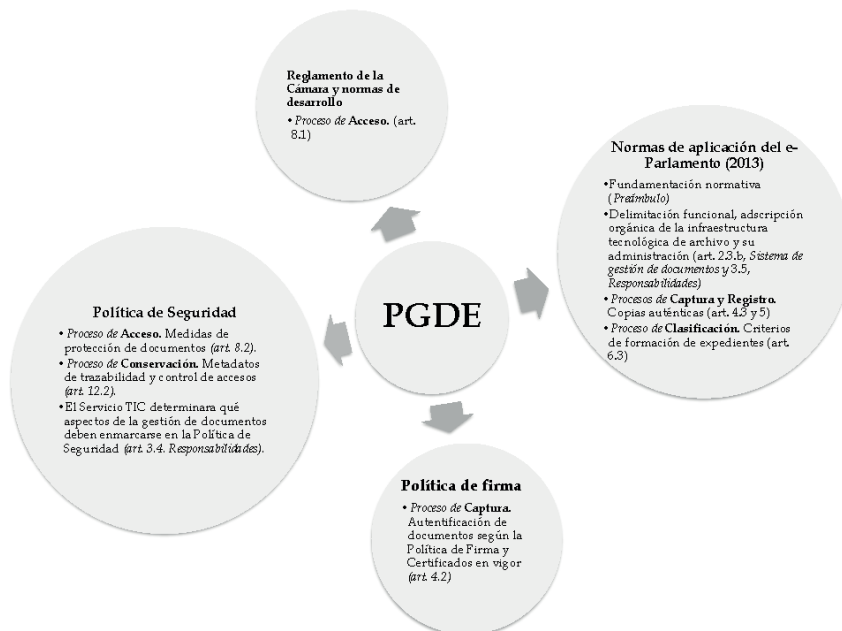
Reglamento de la Cámara y normas de desarrollo

• Proceso de Acceso. (art. 8.1)

Normas de aplicación del e-Parlamento (2013)

• Fundamentación normativa (Preámbulo)
• Delimitación funcional, adscripción orgánica de la infraestructura tecnológica de archivo y su administración (art. 23.b, Sistema de gestión de documentos y 3.5, Responsabilidades)
• Procesos de Captura y Registro. Copias auténticas (art. 4.3 y 5)
• Proceso de Clasificación. Criterios de formación de expedientes (art. 6.3)

PGDE

Política de Seguridad

• Proceso de Acceso. Medidas de protección de documentos (art. 8.2).
• Proceso de Conservación. Metadatos de trazabilidad y control de accesos (art. 12.2).
• El Servicio TIC determinara qué aspectos de la gestión de documentos deben enmarcarse en la Política de Seguridad (art. 3.4. Responsabilidades).

Política de firma

• Proceso de Captura. Autentificación de documentos según la Política de Firma y Certificados en vigor (art. 4.2)